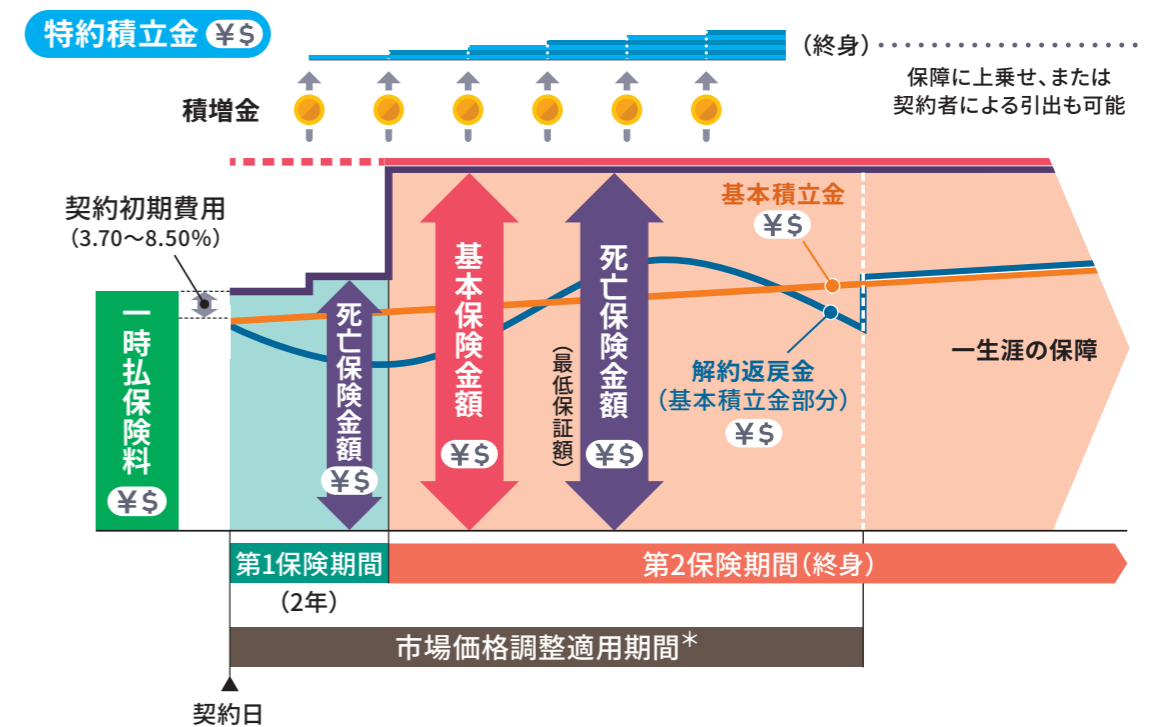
特約積立金 ¥$

（終身）

保障に上乗せ、または契約者による引出も可能

積増金

契約初期費用
（3.70～8.50%）

一時払保険料
¥$

死亡保険金額
¥$

基本保険金額
¥$

（最低保証額）

死亡保険金額
¥$

基本積立金
¥$

解約返戻金
（基本積立金部分）
¥$

一生涯の保障

第1保険期間
（2年）

第2保険期間（終身）

市場価格調整適用期間＊

契約日